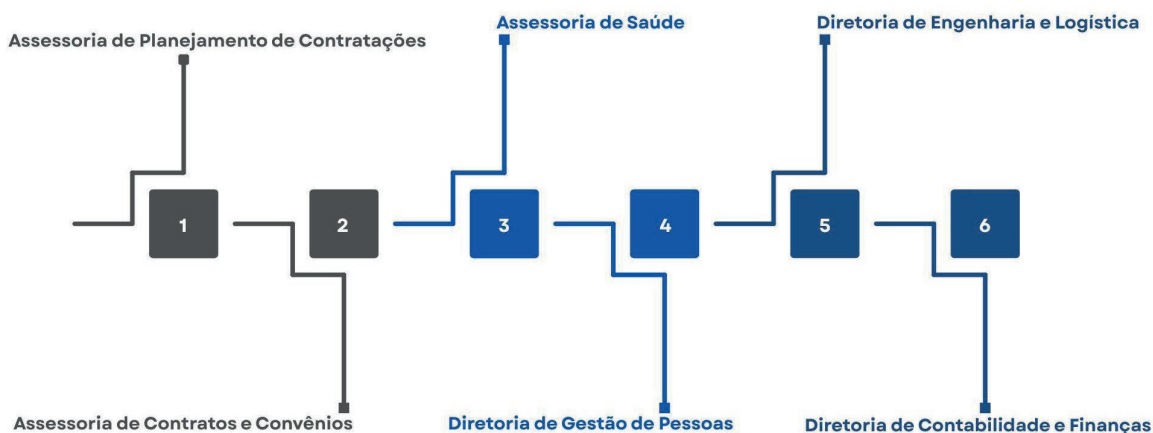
Assessoria de Planejamento de Contratações

Assessoria de Saúde

Diretoria de Engenharia e Logística

1

2

3

4

5

6

Assessoria de Contratos e Convênios

Diretoria de Gestão de Pessoas

Diretoria de Contabilidade e Finanças